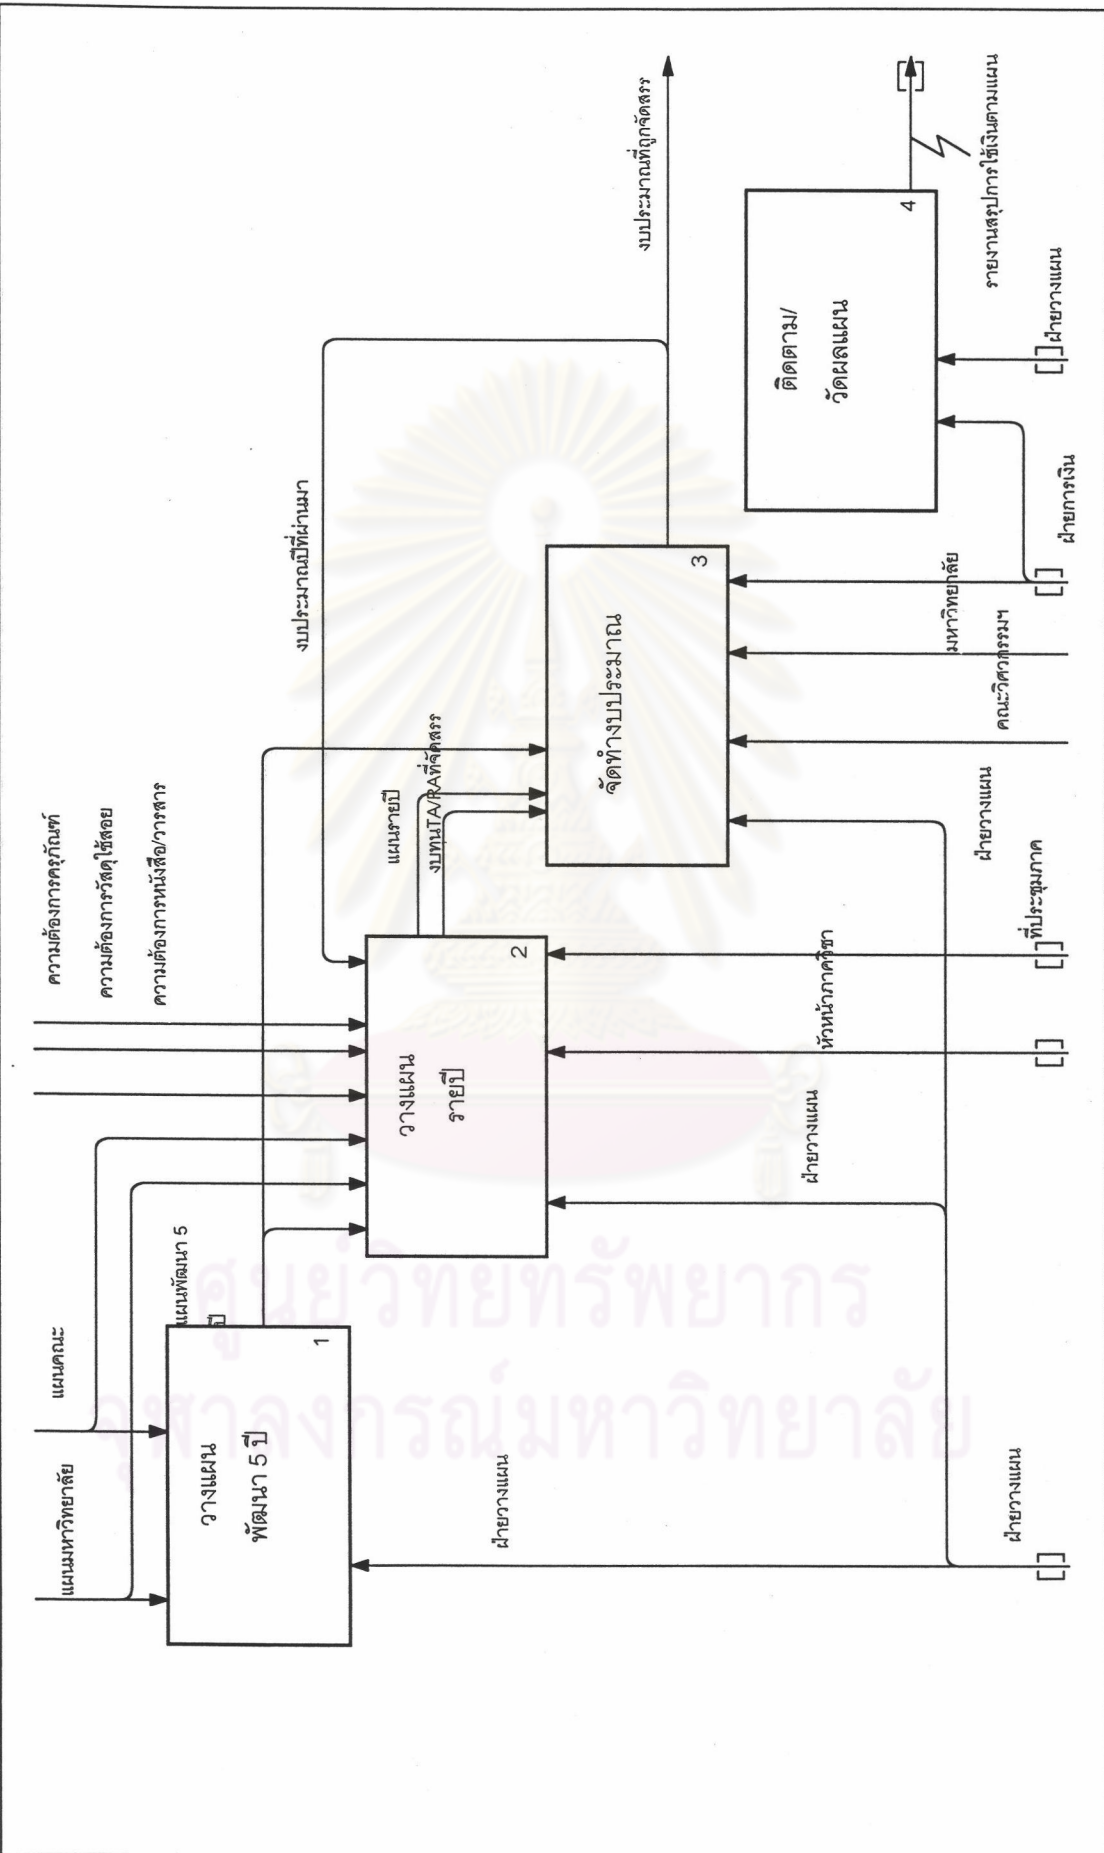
แผนมหาวิทยาลัย

แผนคณะ

วางแผน พัฒนา 5 ปี

1

ฝ่ายวางแผน

แผนพัฒนา 5 ปี

ความต้องการครุภัณฑ์

ความต้องการวัสดุใช้สอย

ความต้องการหนังสือ/วารสาร

วางแผน รายปี

2

ฝ่ายวางแผน

หัวหน้าภาควิชา

ที่ประชุมภาค

ฝ่ายวางแผน

แผนรายปี

งบทุนTA/RAที่จัดสรร

งบประมาณปีที่ผ่านมา

จัดทำงบประมาณ

3

ฝ่ายวางแผน

คณะวิศวกรรมฯ

มหาวิทยาลัย

งบประมาณที่ถูกจัดสรร

ติดตาม/ วัดผลแผน

4

ฝ่ายการเงิน

ฝ่ายวางแผน

รายงานสรุปการใช้เงินตามแผน

ศูนย์วิทยทรัพยากร จุฬาลงกรณ์มหาวิทยาลัย